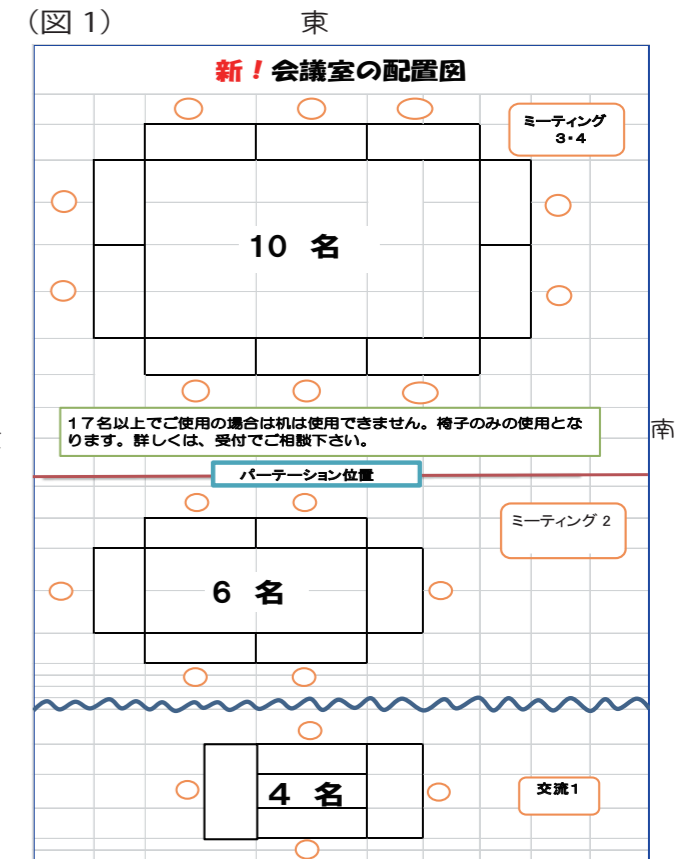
(図 1)

東

新！会議室の配置図

ミーティング
3・4

10 名

17名以上でご使用の場合は机は使用できません。椅子のみの使用となります。詳しくは、受付でご相談下さい。

南

パーテーション位置

ミーティング 2

6 名

4 名

交流1